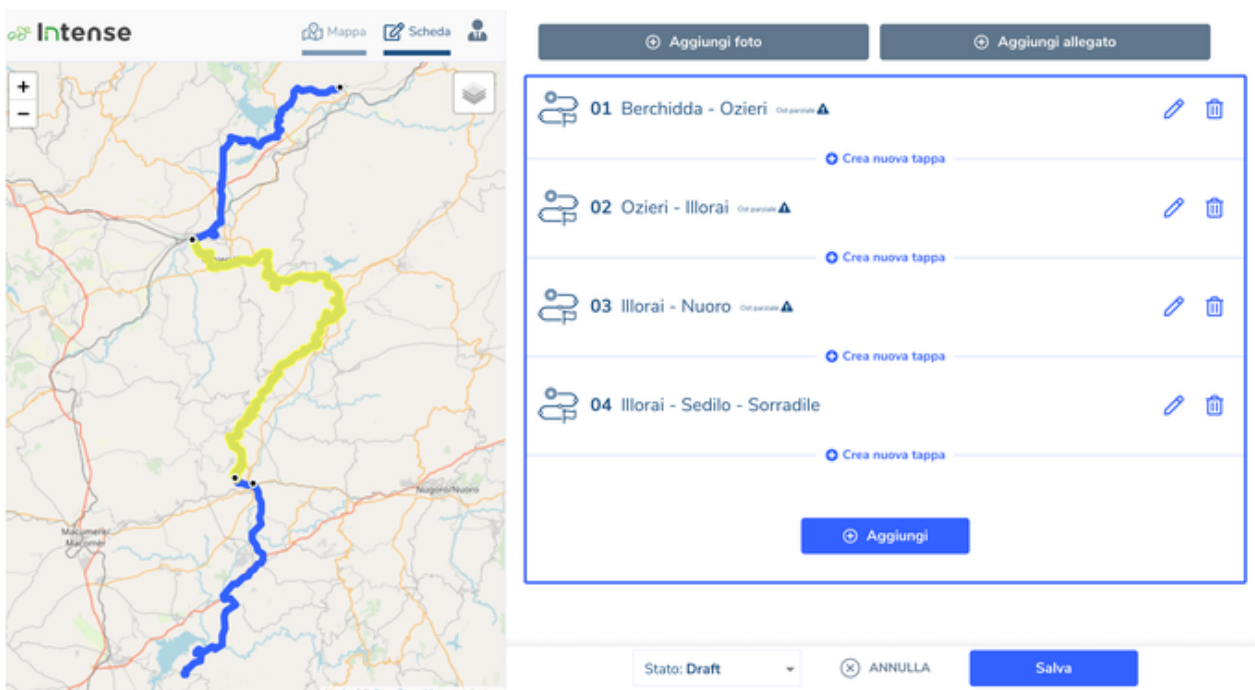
Intense

Mappa

Scheda

+

−

Nuoro/Nuoro

Macomer/Macomer

Aggiungi foto

Aggiungi allegato

01 Berchidda - Ozieri Osi parziale

Crea nuova tappa

02 Ozieri - Illorai Osi parziale

Crea nuova tappa

03 Illorai - Nuoro Osi parziale

Crea nuova tappa

04 Illorai - Sedilo - Sorradile

Crea nuova tappa

Aggiungi

Stato: Draft

ANNULLA

Salva